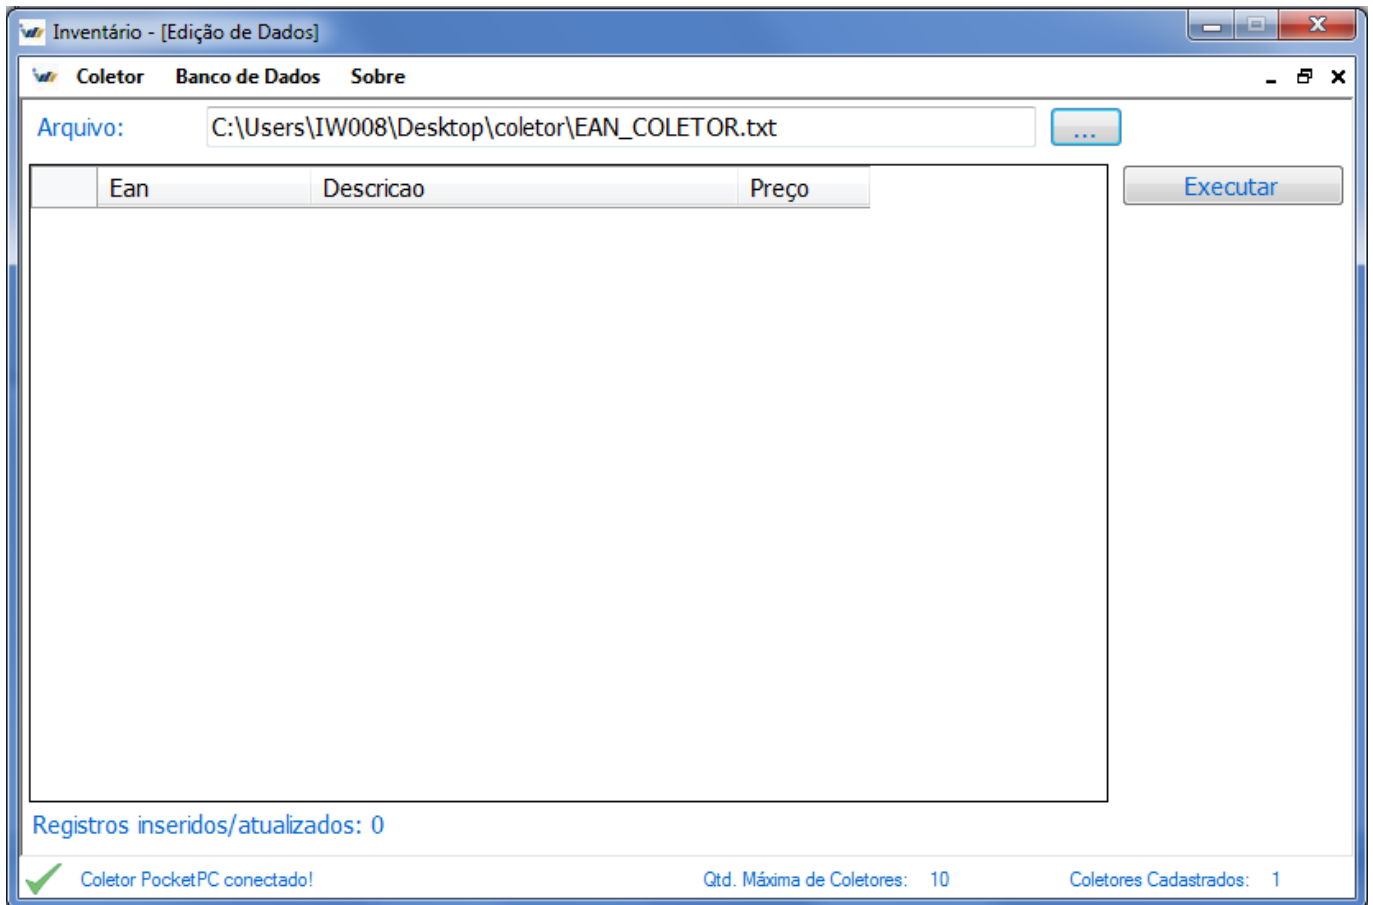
Inventário - [Edição de Dados]

Coletor Banco de Dados Sobre

Arquivo: C:\Users\IW008\Desktop\coletor\EAN_COLETOR.txt ...

| | Ean | Descricao | Preço |
|---|---|---|---|

Executar

Registros inseridos/atualizados: 0

Coletor PocketPC conectado! Qtd. Máxima de Coletores: 10 Coletores Cadastrados: 1